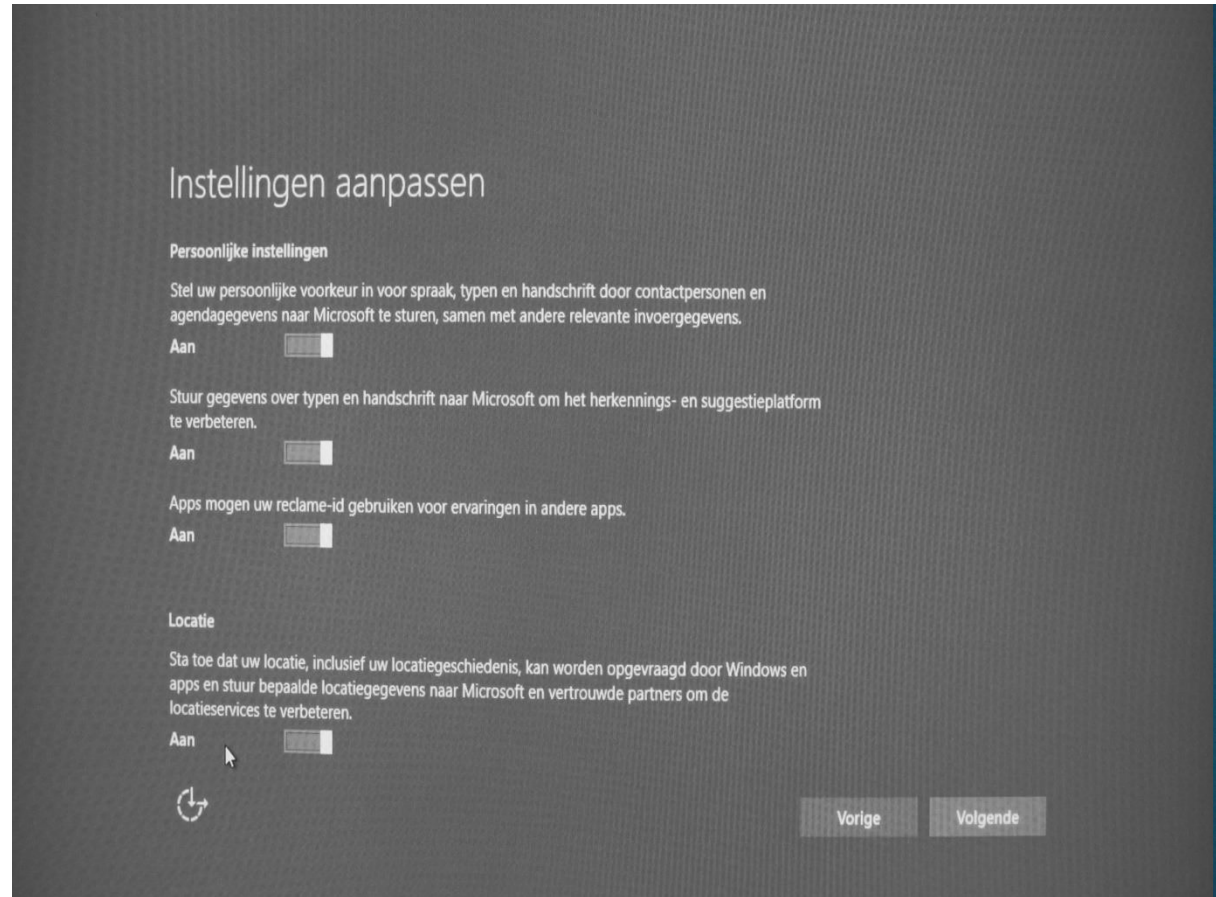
Instellingen aanpassen

Persoonlijke instellingen

Stel uw persoonlijke voorkeur in voor spraak, typen en handschrift door contactpersonen en agendagegevens naar Microsoft te sturen, samen met andere relevante invoergegevens.

Aan

Stuur gegevens over typen en handschrift naar Microsoft om het herkennings- en suggestieplatform te verbeteren.

Aan

Apps mogen uw reclame-id gebruiken voor ervaringen in andere apps.

Aan

Locatie

Sta toe dat uw locatie, inclusief uw locatiegeschiedenis, kan worden opgevraagd door Windows en apps en stuur bepaalde locatiegegevens naar Microsoft en vertrouwde partners om de locatieservices te verbeteren.

Aan

Vorige

Volgende